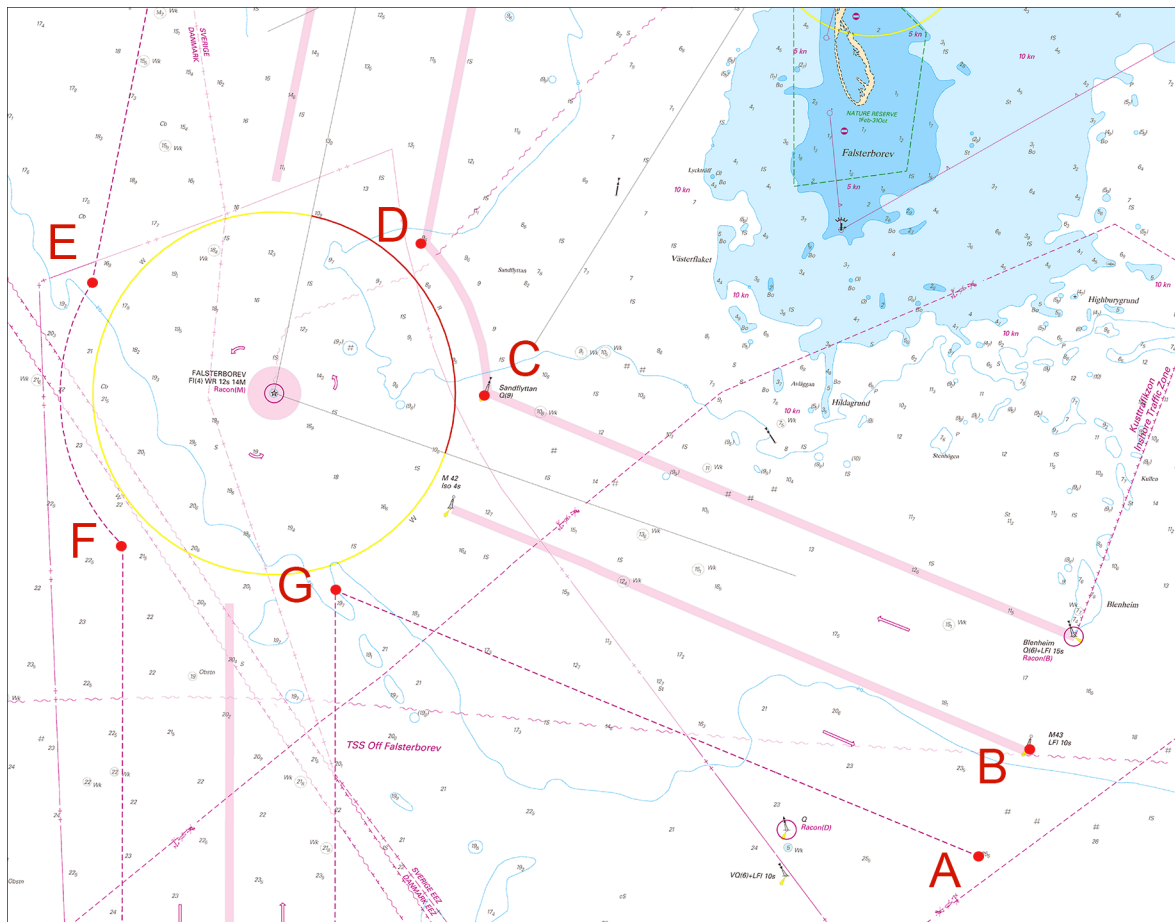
SVERIGE
DANMARK

E

D

C

F

G

B

A

FALSTERBOREV
Fl(4) WR 12s 14M
Racon(M)

Sandflyttan
Q(9)

M 42
Iso 4s

Blenheim
Q(6)+LFl 15s
Racon(B)

M43
LFl 10s

Q
Racon(D)

VQ(6)+LFl 10s

TSS Off Falsterborev

NATURE RESERVE

Falsterborev

Västerflaket

Highburygrund

Hildagrund

Blenheim

Kusttrafikzon
Inshore Traffic Zone

SVERIGE EEZ
DANMARK EEZ

10 kn
5 kn
6 kn

Sandflyttan

Lyckeskiff

Stenhögen

Kullen

Avlägsna